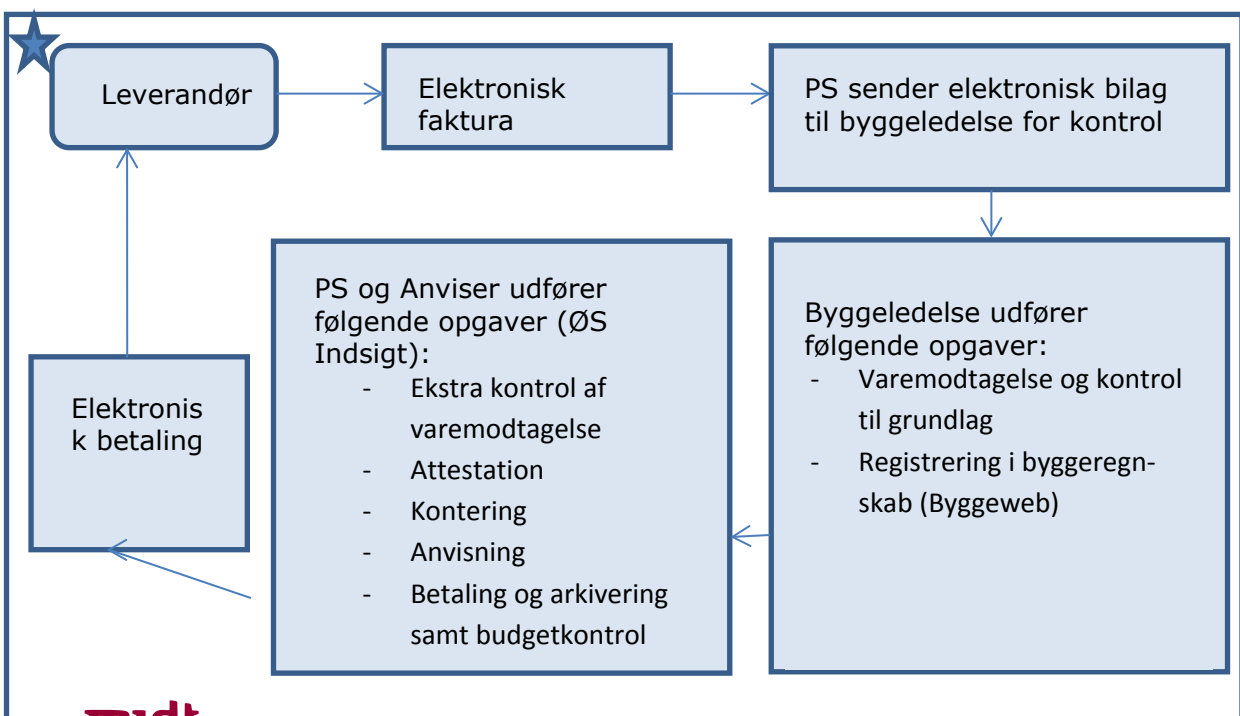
Leverandør

Elektronisk faktura

PS sender elektronisk bilag til byggeledelse for kontrol

Byggeledelse udfører følgende opgaver:
- Varemodtagelse og kontrol til grundlag
- Registrering i byggeregnskab (Byggeweb)

PS og Anviser udfører følgende opgaver (ØS Indsigt):
- Ekstra kontrol af varemodtagelse
- Attestation
- Kontering
- Anvisning
- Betaling og arkivering samt budgetkontrol

Elektronisk betaling

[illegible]